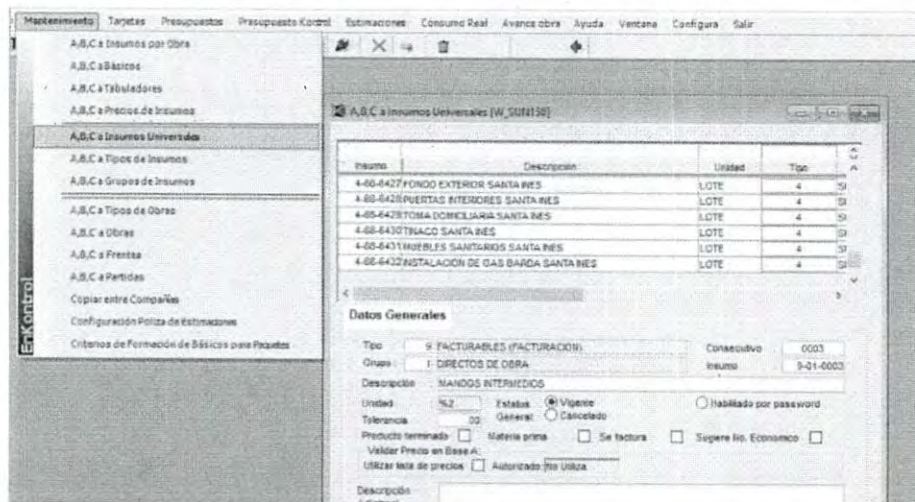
Mantenimiento Tarjetas Presupuestos Presupuesto Kontrol Estimaciones Consumo Real Avance obra Ayuda Ventana Configura Salir

A,B,C a Insumos por Obra
A,B,C a Básicos
A,B,C a Tabuladores
A,B,C a Precios de Insumos
A,B,C a Insumos Universales
A,B,C a Tipos de Insumos
A,B,C a Grupos de Insumos
A,B,C a Tipos de Obras
A,B,C a Obras
A,B,C a Frentes
A,B,C a Partidas
Copiar entre Compañías
Configuración Poliza de Estimaciones
Criterios de Formación de Básicos para Paquetes

EnKontrol

A,B,C a Insumos Universales [W_SUM150]

| Insumo | Descripcion | Unidad | Tipo |
|---|---|---|---|
| 4-60-6427 | FONDO EXTERIOR SANTA INES | LOTE | 4 |
| 4-60-6428 | PUERTAS INTERIORES SANTA INES | LOTE | 4 |
| 4-65-6429 | TOMA DOMICILIARIA SANTA INES | LOTE | 4 |
| 4-60-6430 | TINACO SANTA INES | LOTE | 4 |
| 4-60-6431 | MUEBLES SANITARIOS SANTA INES | LOTE | 4 |
| 4-60-6432 | INSTALACION DE GAS BARDA SANTA INES | LOTE | 4 |

Datos Generales

Tipo 9 FACTURABLES (FACTURACION)
Consecutivo 0003
Grupo 1 DIRECTOS DE OBRA
Insumo 9-01-0003
Descripcion MANDOS INTERMEDIOS
Unidad %2 Estatus General Vigente Cancelado
Habilitado por password
Tolerancia 00
Producto terminado Materia prima Se factura Sugiere lic. Economico
Validar Precio en Base A:
Utilizar lista de precios Autorizado No Utiliza
Descripción